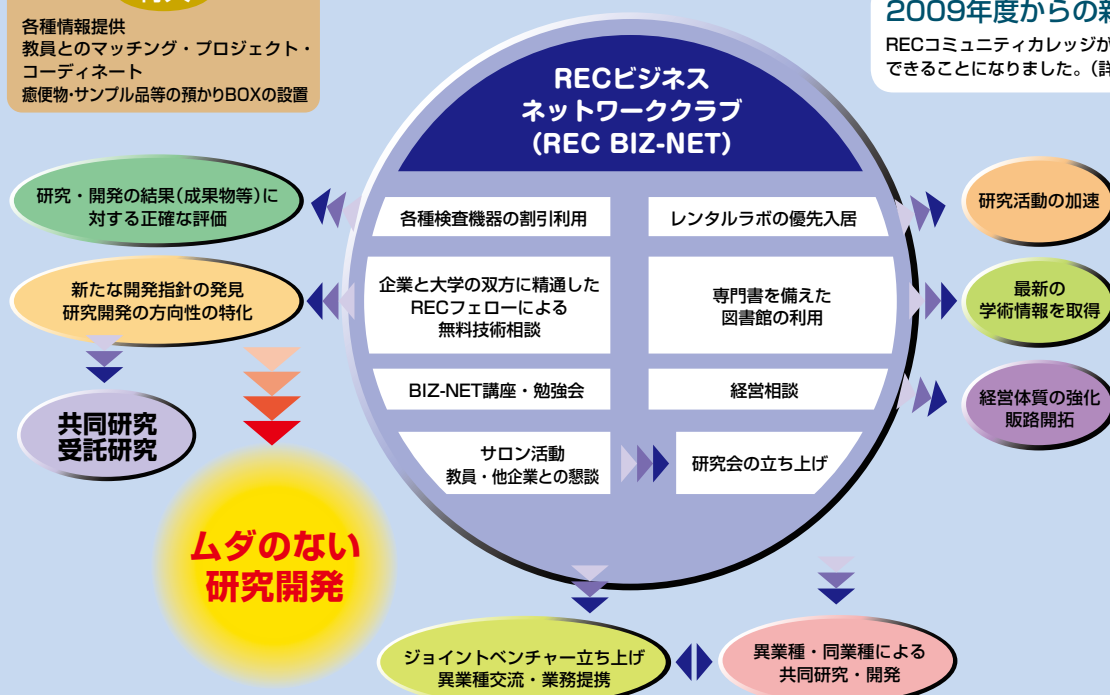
各種情報提供
教員とのマッチング・プロジェクト・コーディネート
癒便物·サンプル品等の預かりBOXの設置

2009年度からの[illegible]
RECコミュニティカレッジが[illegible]
できることになりました。(詳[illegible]

RECビジネス
ネットワーククラブ
(REC BIZ-NET)

研究・開発の結果(成果物等)に対する正確な評価

新たな開発指針の発見
研究開発の方向性の特化

共同研究
受託研究

ムダのない
研究開発

各種検査機器の割引利用

レンタルラボの優先入居

企業と大学の双方に精通した
RECフェローによる
無料技術相談

専門書を備えた
図書館の利用

BIZ-NET講座・勉強会

経営相談

サロン活動
教員・他企業との懇談

研究会の立ち上げ

研究活動の加速

最新の
学術情報を取得

経営体質の強化
販路開拓

ジョイントベンチャー立ち上げ
異業種交流・業務提携

異業種・同業種による
共同研究・開発